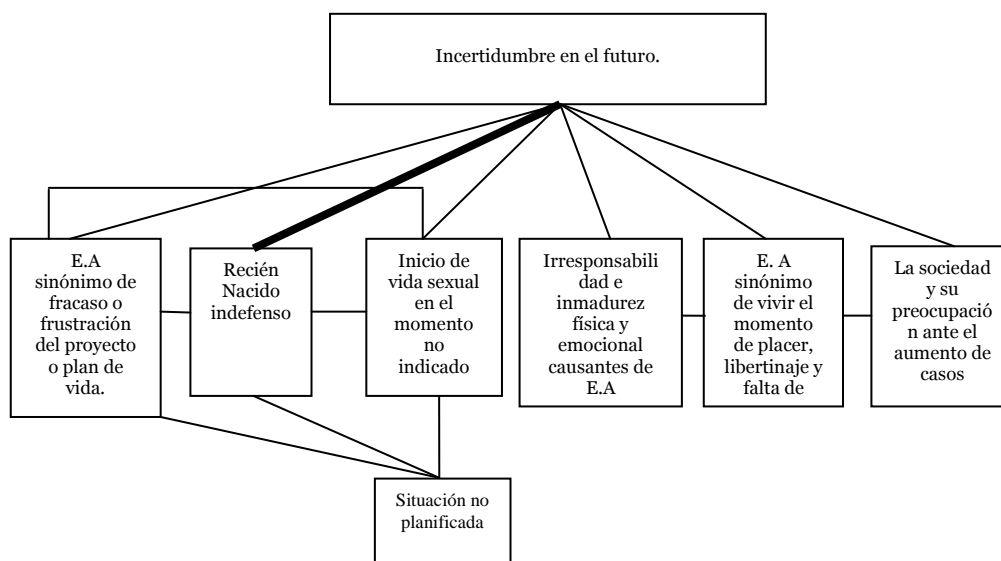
Incertidumbre en el futuro.

E.A sinónimo de fracaso o frustración del proyecto o plan de vida.

Recién Nacido indefenso

Inicio de vida sexual en el momento no indicado

Irresponsabilidad e inmadurez física y emocional causantes de E.A

E. A sinónimo de vivir el momento de placer, libertinaje y falta de

La sociedad y su preocupación ante el aumento de casos

Situación no planificada